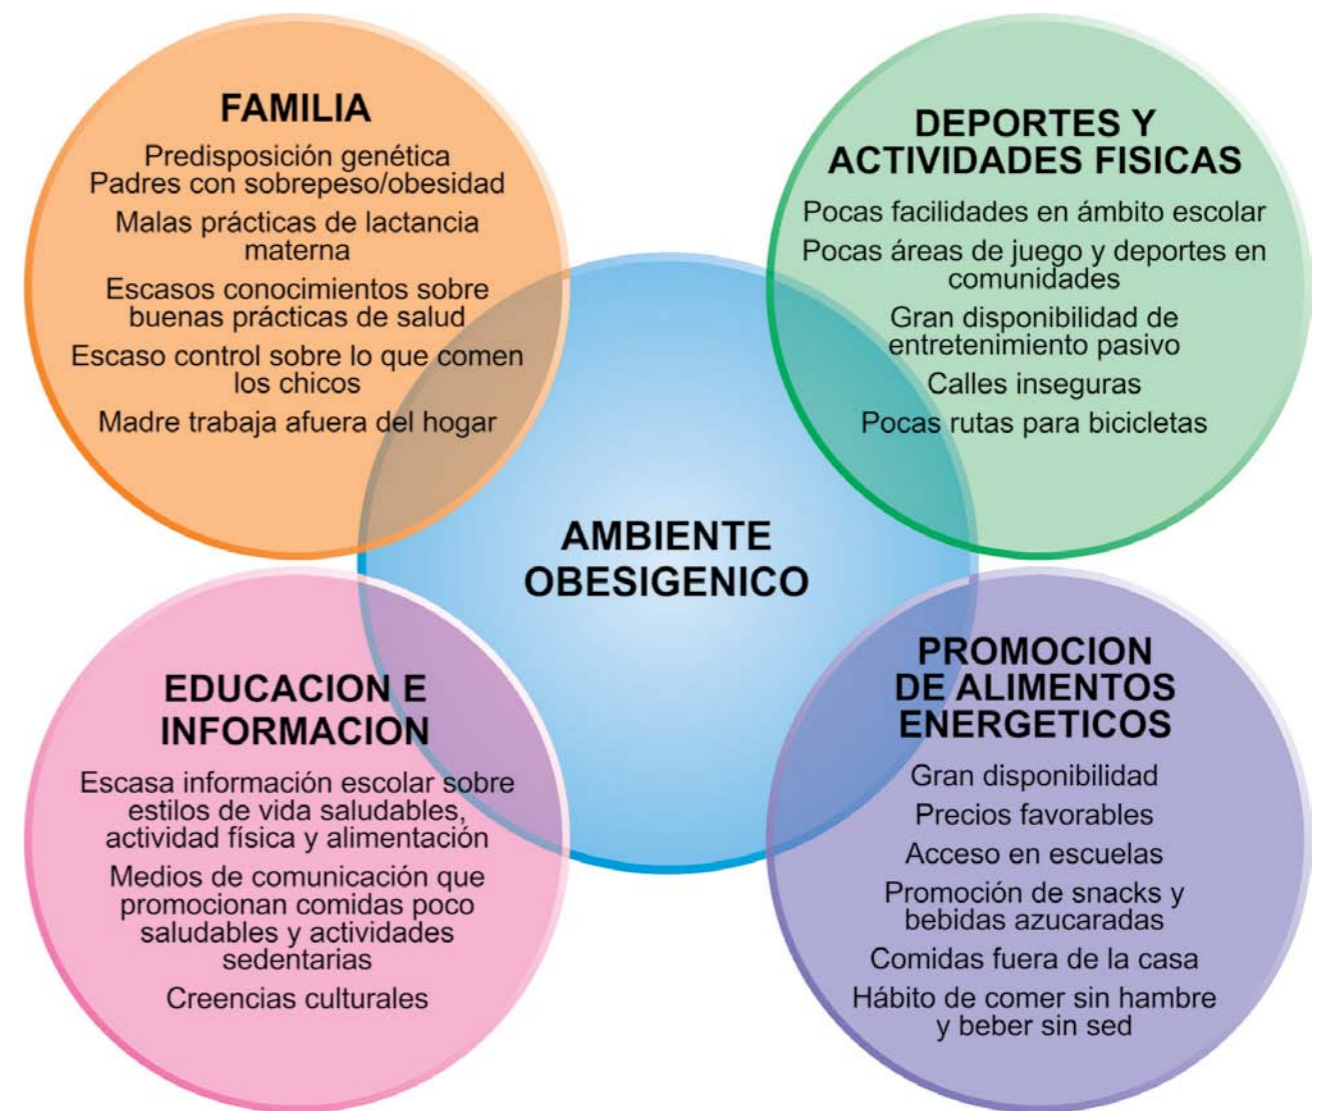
FAMILIA

Predisposición genética
Padres con sobrepeso/obesidad

Malas prácticas de lactancia materna

Escasos conocimientos sobre buenas prácticas de salud

Escaso control sobre lo que comen los chicos

Madre trabaja afuera del hogar

DEPORTES Y ACTIVIDADES FISICAS

Pocas facilidades en ámbito escolar

Pocas áreas de juego y deportes en comunidades

Gran disponibilidad de entretenimiento pasivo

Calles inseguras

Pocas rutas para bicicletas

AMBIENTE OBESIGENICO

EDUCACION E INFORMACION

Escasa información escolar sobre estilos de vida saludables, actividad física y alimentación

Medios de comunicación que promocionan comidas poco saludables y actividades sedentarias

Creencias culturales

PROMOCION DE ALIMENTOS ENERGETICOS

Gran disponibilidad

Precios favorables

Acceso en escuelas

Promoción de snacks y bebidas azucaradas

Comidas fuera de la casa

Hábito de comer sin hambre y beber sin sed